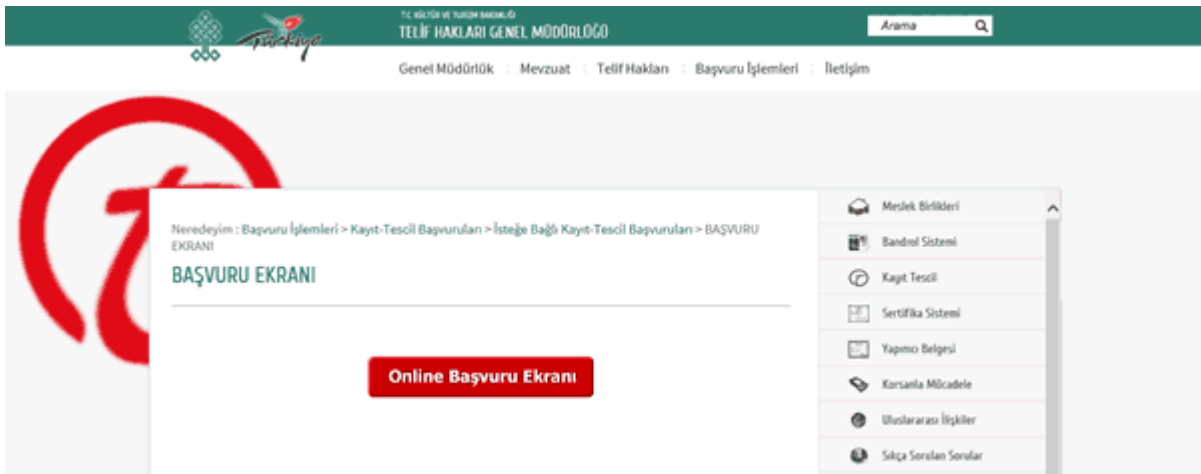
Türkiye

T.C. KÜLTÜR VE TURİZM BAKANLIĞI
TELİF HAKLARI GENEL MÜDÜRLÜĞÜ

Arama

Genel Müdürlük Mevzuat Telif Hakları Başvuru İşlemleri İletişim

Neredeyim : Başvuru İşlemleri > Kayıt-Tescil Başvuruları > İsteğe Bağlı Kayıt-Tescil Başvuruları > BAŞVURU EKRANI

BAŞVURU EKRANI

Online Başvuru Ekranı

Meslek Birlikleri
Bandrol Sistemi
Kayıt Tescil
Sertifika Sistemi
Yapımcı Belgesi
Korsanla Mücadele
Uluslararası İlişkiler
Sıkça Sorulan Sorular